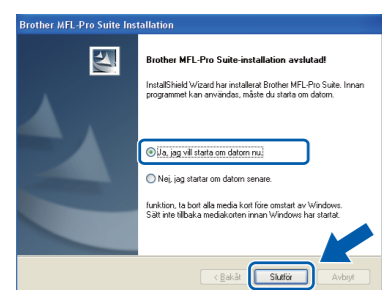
Brother MFL-Pro Suite Installation

Brother MFL-Pro Suite-installation avslutad!

InstallShield Wizard har installerat Brother MFL-Pro Suite. Innan programmet kan användas, måste du starta om datorn.

Ja, jag vill starta om datorn nu.

Nej, jag startar om datorn senare.

funktion, ta bort alla media kort före omstart av Windows. Sätt inte tillbaka mediakorten innan Windows har startat.

< Bakåt Slutför Avbryt